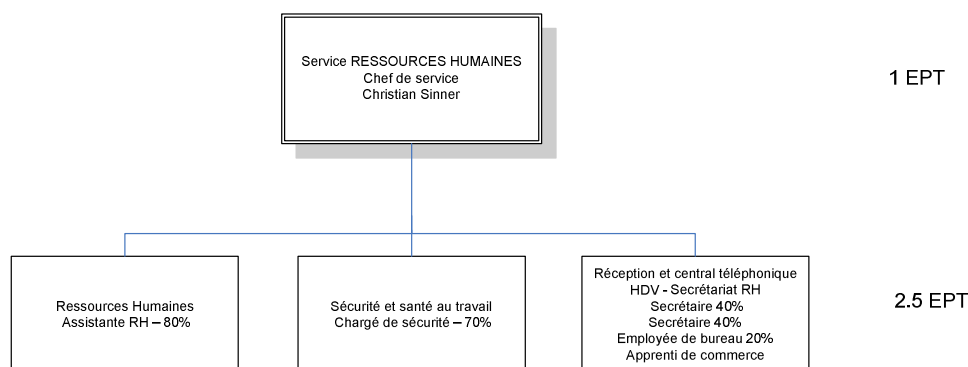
Service RESSOURCES HUMAINES
Chef de service
Christian Sinner

1 EPT

Ressources Humaines
Assistante RH – 80%

Sécurité et santé au travail
Chargé de sécurité – 70%

Réception et central téléphonique
HDV - Secrétariat RH
Secrétaire 40%
Secrétaire 40%
Employée de bureau 20%
Apprenti de commerce

2.5 EPT